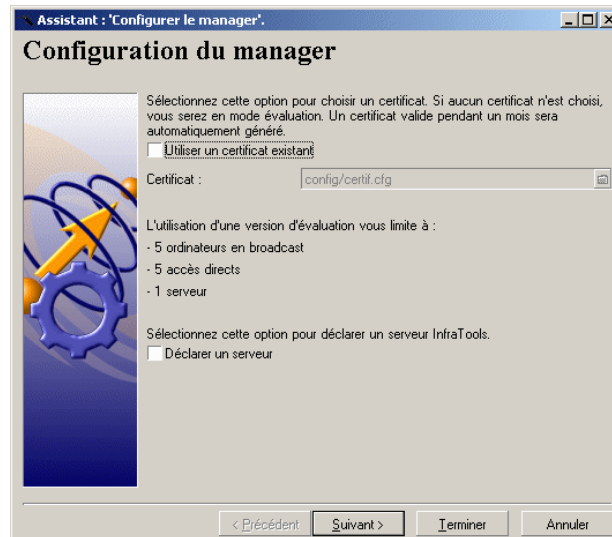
Assistant : 'Configurer le manager'.

Configuration du manager

Sélectionnez cette option pour choisir un certificat. Si aucun certificat n'est choisi, vous serez en mode évaluation. Un certificat valide pendant un mois sera automatiquement généré.

Utiliser un certificat existant

Certificat : config/certif.cfg

L'utilisation d'une version d'évaluation vous limite à :

- 5 ordinateurs en broadcast

- 5 accès directs

- 1 serveur

Sélectionnez cette option pour déclarer un serveur InfraTools.

Déclarer un serveur

< Précédent | Suivant > | Terminer | Annuler